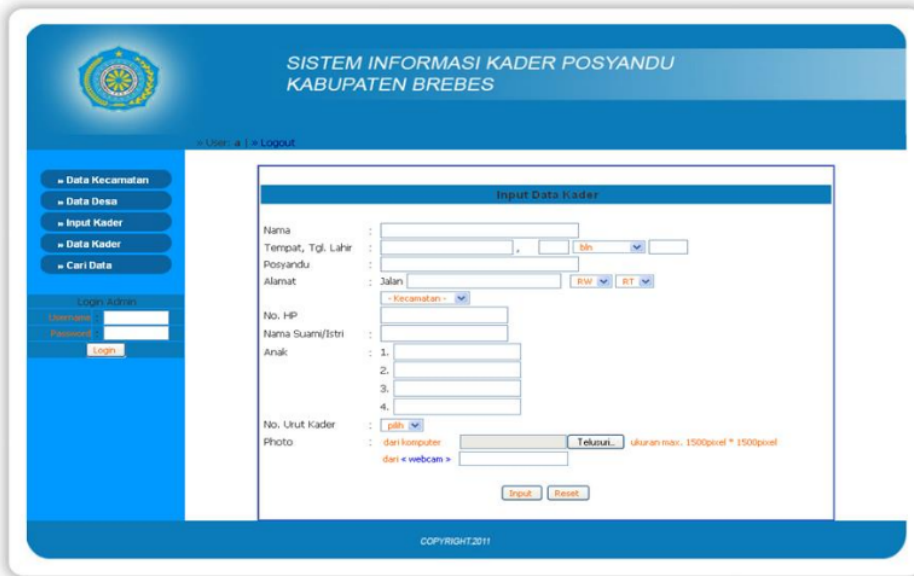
SISTEM INFORMASI KADER POSYANDU
KABUPATEN BREBES

» User: a | » Logout

» Data Kecamatan
» Data Desa
» Input Kader
» Data Kader
» Cari Data

Login Admin
Username :
Password :
Login

Input Data Kader

Nama :
Tempat, Tgl. Lahir : , bln
Posyandu :
Alamat : Jalan RW RT
- Kecamatan -
No. HP
Nama Suami/Istri :
Anak : 1.
2.
3.
4.
No. Urut Kader : pilih
Photo : dari komputer Telusuri... ukuran max. 1500pixel * 1500pixel
dari « webcam »

Input Reset

COPYRIGHT.2011